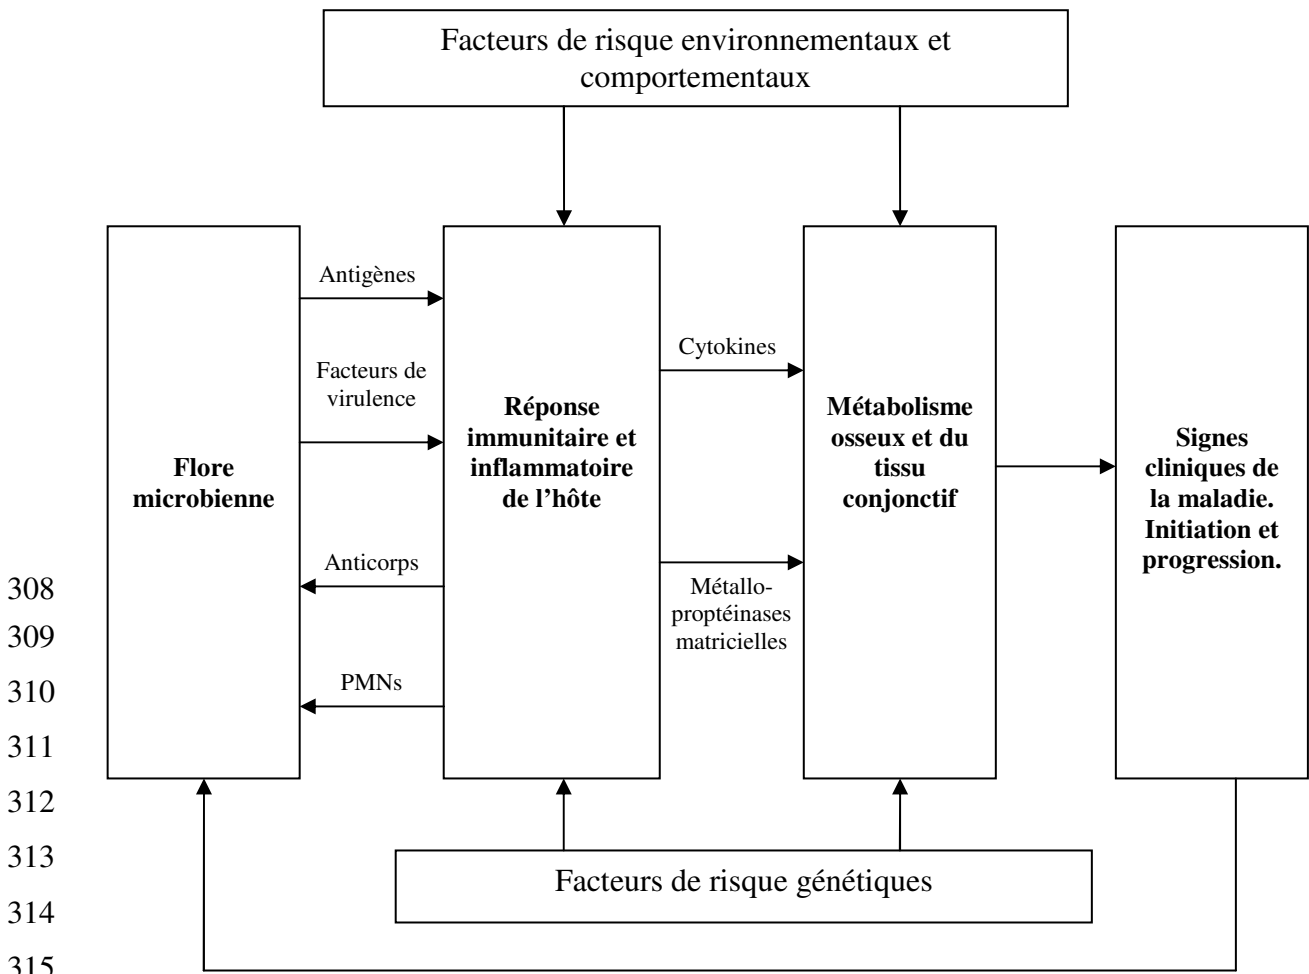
Facteurs de risque environnementaux et comportementaux

Flore microbienne

Antigènes

Facteurs de virulence

Anticorps

PMNs

Réponse immunitaire et inflammatoire de l'hôte

Cytokines

Métallo-proptéinases matricielles

Métabolisme osseux et du tissu conjonctif

Signes cliniques de la maladie. Initiation et progression.

Facteurs de risque génétiques

308
309
310
311
312
313
314
315